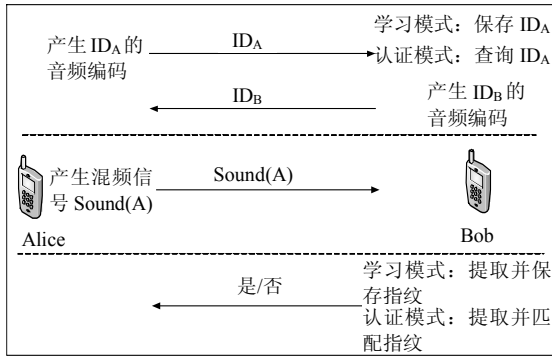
产生 $ID_A$ 的音频编码

$ID_A$

学习模式：保存 $ID_A$
认证模式：查询 $ID_A$

$ID_B$

产生 $ID_B$ 的音频编码

产生混频信号 Sound(A)

Sound(A)

Alice

Bob

是/否

学习模式：提取并保存指纹
认证模式：提取并匹配指纹